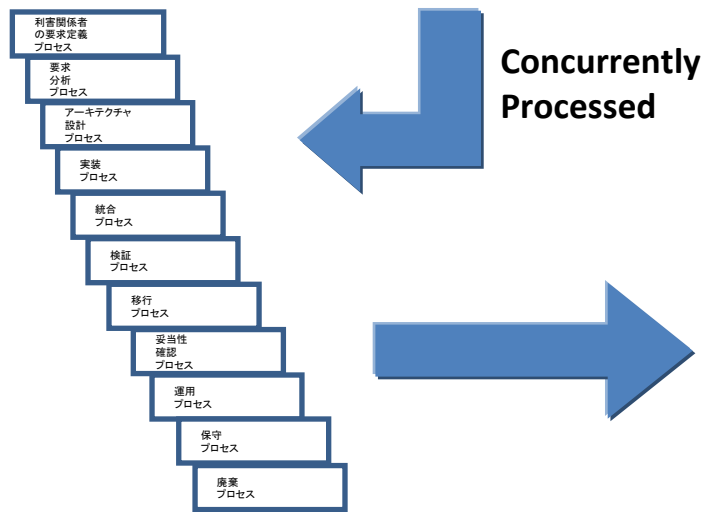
利害関係者の要求定義プロセス

要求分析プロセス

アーキテクチャ設計プロセス

実装プロセス

統合プロセス

検証プロセス

移行プロセス

妥当性確認プロセス

運用プロセス

保守プロセス

廃棄プロセス

Concurrently Processed